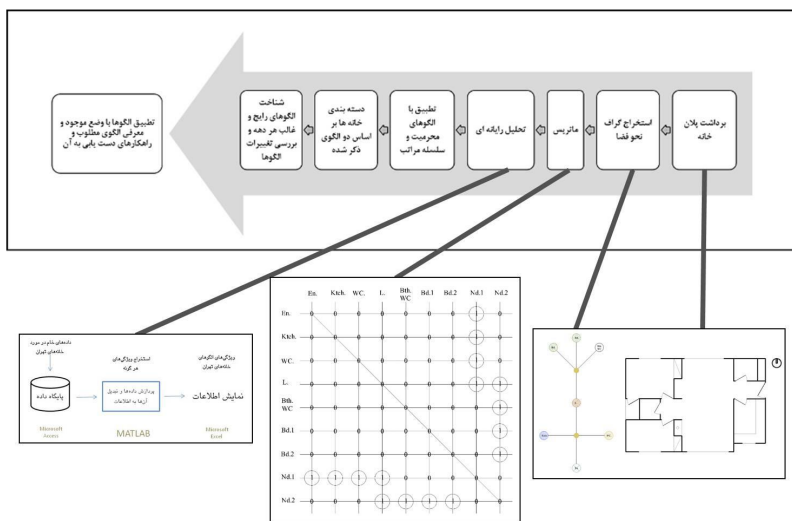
برداشت پلان خانه

استخراج گراف نحو فضا

ماتریس

تحلیل رایانه ای

تطبیق با الگوهای محرمیت و سلسله مراتب

دسته بندی خانه ها بر اساس دو الگوی ذکر شده

شناخت الگوهای رایج و غالب هر دهه و بررسی تغییرات الگوها

تطبیق الگوها با وضع موجود و معرفی الگوی مطلوب و راهکارهای دست یابی به آن

داده‌های خام در مورد خانه‌های تهران

پایگاه داده

استخراج ویژگی‌های هر گونه

پردازش داده‌ها و تبدیل آنها به اطلاعات

ویژگی‌های الگوهای خانه‌های تهران

نمایش اطلاعات

Microsoft Access

MATLAB

Microsoft Excel

| | En. | Ktch. | WC. | L. | Bth. WC | Bd.1 | Bd.2 | Nd.1 | Nd.2 |
|---|---|---|---|---|---|---|---|---|---|
| En. | | | | | | | | | |
| Ktch. | | | | | | | | | |
| WC. | | | | | | | | | |
| L. | | | | | | | | | |
| Bth. WC | | | | | | | | | |
| Bd.1 | | | | | | | | | |
| Bd.2 | | | | | | | | | |
| Nd.1 | 1 | 1 | 1 | 1 | | | | | |
| Nd.2 | | | | 1 | 1 | 1 | 1 | 1 | |